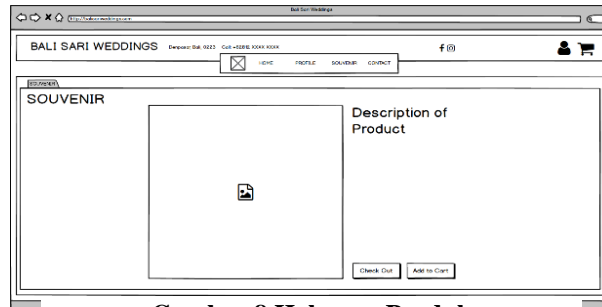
Bali Sari Weddings
http://balisariweddings.com

BALI SARI WEDDINGS Denpasar Bali, 0223 Call +62812 XXXX XXXX

HOME PROFILE SOUVENIR CONTACT

SOUVENIR

SOUVENIR

Description of Product

Check Out Add to Cart

Gambar 9 Halaman Produk